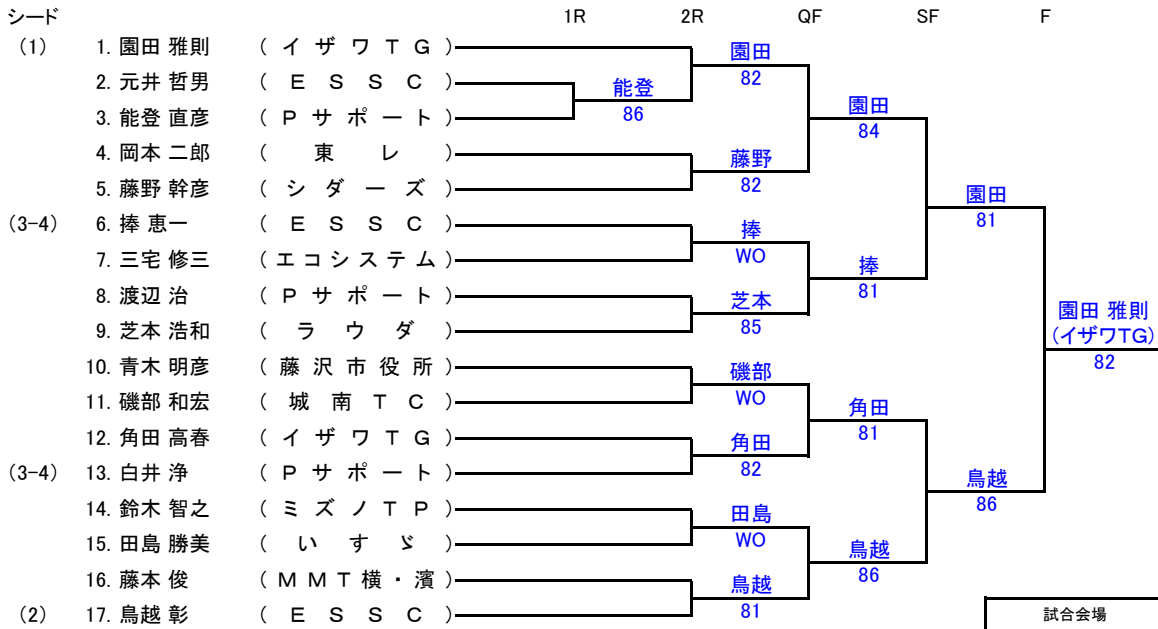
シード 1R 2R QF SF F

(1) 1. 園田 雅則 ( イザワTG )
2. 元井 哲男 ( ESSC )
3. 能登 直彦 ( Pサポート )
4. 岡本 二郎 ( 東レ )
5. 藤野 幹彦 ( シダーズ )
(3-4) 6. 捧 恵一 ( ESSC )
7. 三宅 修三 ( エコシステム )
8. 渡辺 治 ( Pサポート )
9. 芝本 浩和 ( ラウダ )
10. 青木 明彦 ( 藤沢市役所 )
11. 磯部 和宏 ( 城南TC )
12. 角田 高春 ( イザワTG )
(3-4) 13. 白井 浄 ( Pサポート )
14. 鈴木 智之 ( ミズノTP )
15. 田島 勝美 ( いすゞ )
16. 藤本 俊 ( MMT横・濱 )
(2) 17. 鳥越 彰 ( ESSC )

能登 86

園田 82
藤野 82
捧 WO
芝本 85
磯部 WO
角田 82
田島 WO
鳥越 81

園田 84
捧 81
角田 81
鳥越 86

園田 81
鳥越 86

園田 雅則 (イザワTG) 82

試合会場